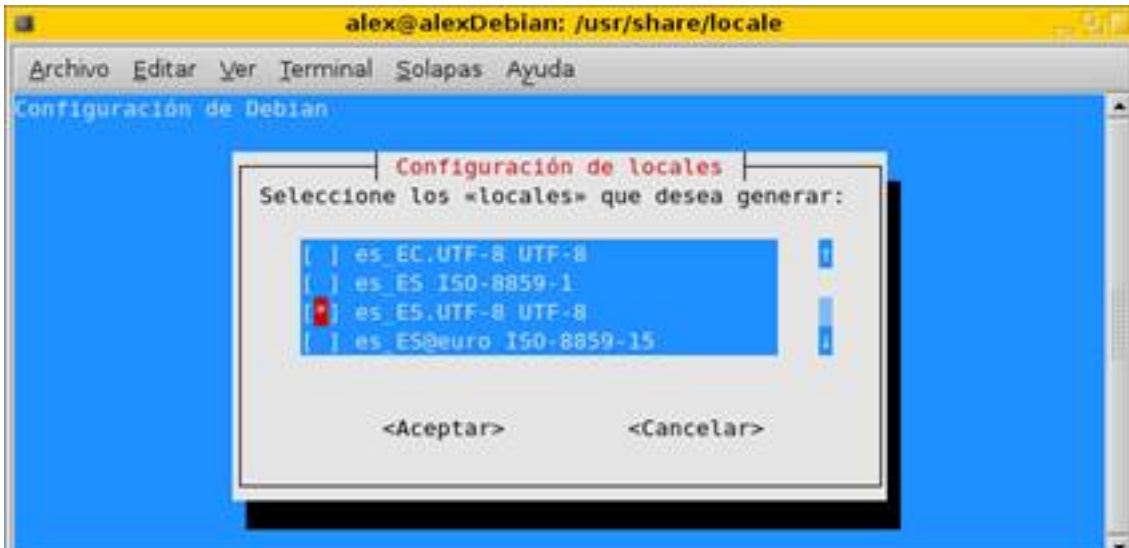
alex@alexDebian: /usr/share/locale

Archivo Editar Ver Terminal Solapas Ayuda

Configuración de Debian

Configuración de locales

Seleccione los «locales» que desea generar:

[ ] es_EC.UTF-8 UTF-8
[ ] es_ES ISO-8859-1
[*] es_ES.UTF-8 UTF-8
[ ] es_ES@euro ISO-8859-15

<Aceptar> <Cancelar>